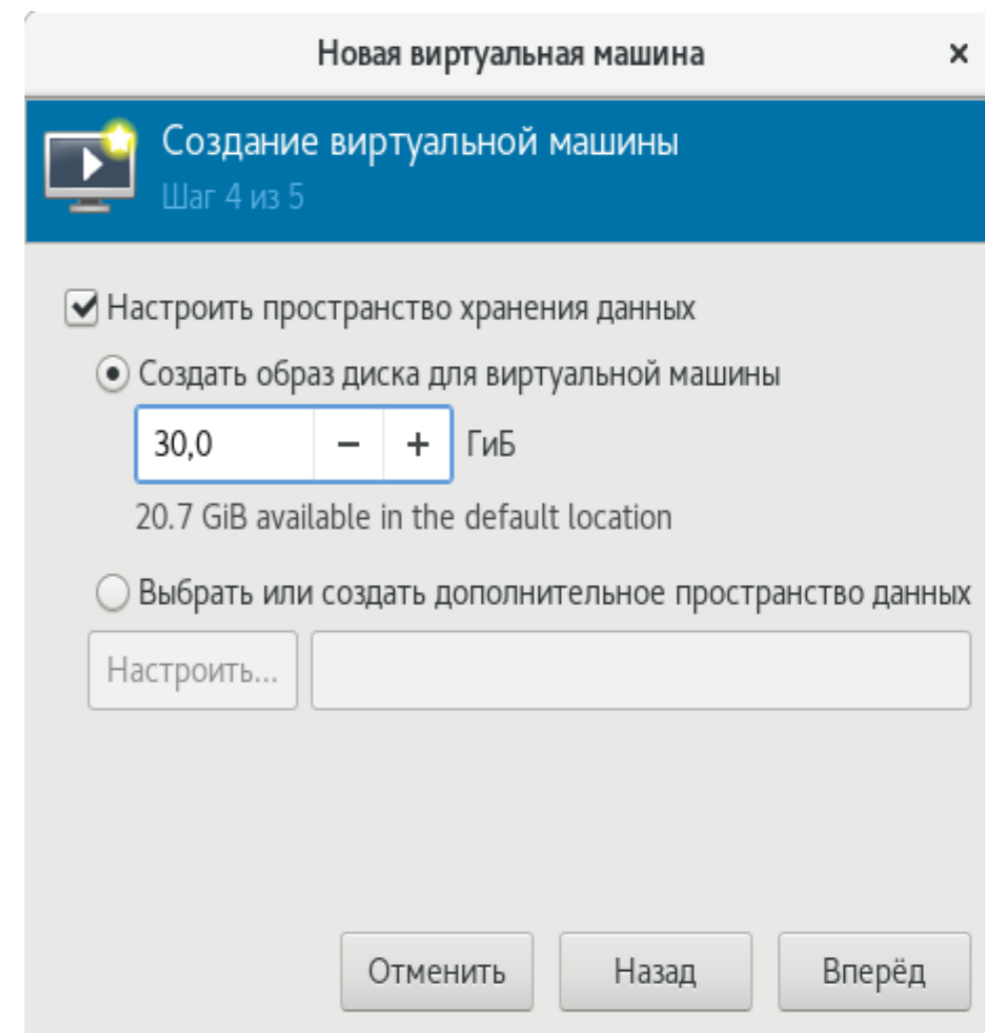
Новая виртуальная машина ×

Создание виртуальной машины
Шаг 4 из 5

Настроить пространство хранения данных

Создать образ диска для виртуальной машины

30,0 − + ГиБ

20.7 GiB available in the default location

Выбрать или создать дополнительное пространство данных

Настроить...

Отменить Назад Вперёд